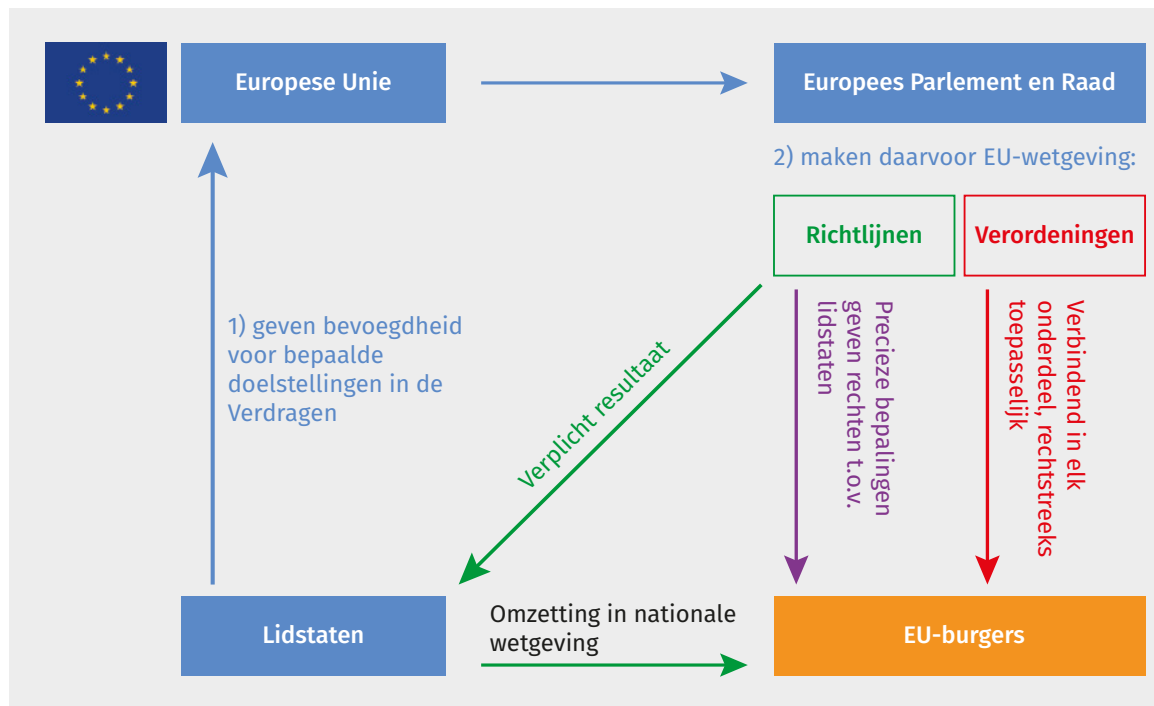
Europese Unie

Europees Parlement en Raad

2) maken daarvoor EU-wetgeving:

Richtlijnen

Verordeningen

1) geven bevoegdheid voor bepaalde doelstellingen in de Verdragen

Verplicht resultaat

Precieze bepalingen geven rechten t.o.v. lidstaten

Verbindend in elk onderdeel, rechtstreeks toepasselijk

Lidstaten

Omzetting in nationale wetgeving

EU-burgers